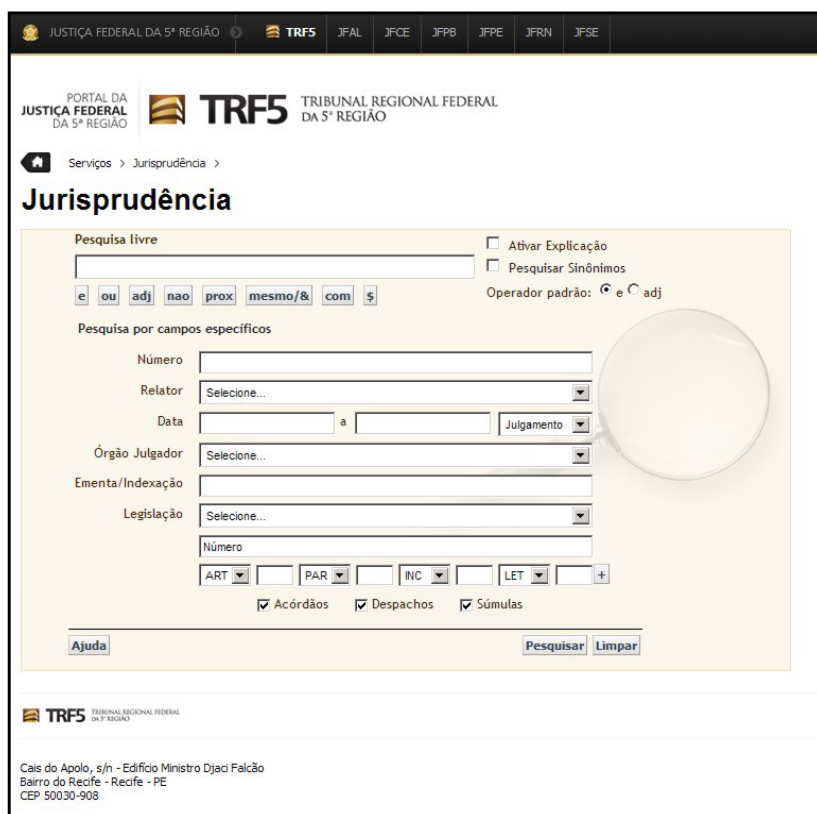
JUSTIÇA FEDERAL DA 5ª REGIÃO TRF5 JFAL JFCE JFPB JFPE JFRN JFSE

PORTAL DA JUSTIÇA FEDERAL DA 5ª REGIÃO

TRF5 TRIBUNAL REGIONAL FEDERAL DA 5ª REGIÃO

Serviços > Jurisprudência >

Jurisprudência

Pesquisa livre

Ativar Explicação

Pesquisar Sinônimos

Operador padrão: e adj

e ou adj nao prox mesmo/& com $

Pesquisa por campos específicos

Número

Relator Selecione...

Data a Julgamento

Órgão Julgador Selecione...

Ementa/Indexação

Legislação Selecione...

Número

ART PAR INC LET +

Acórdãos Despachos Súmulas

Ajuda

Pesquisar Limpar

TRF5 TRIBUNAL REGIONAL FEDERAL DA 5ª REGIÃO

Cais do Apolo, s/n - Edifício Ministro Djaci Falcão
Bairro do Recife - Recife - PE
CEP 50030-908